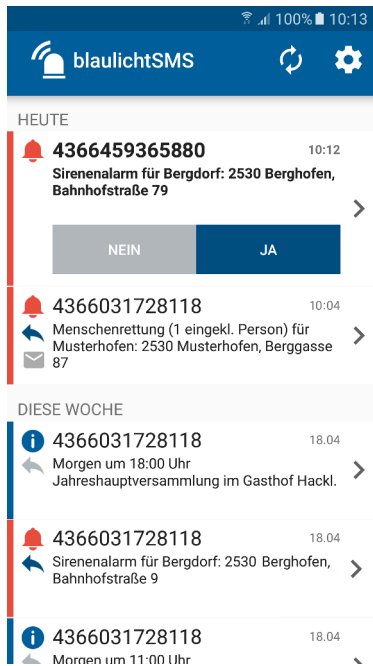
100% 10:13

blaulichtSMS

HEUTE

4366459365880
10:12
Sirenenalarm für Bergdorf: 2530 Berghofen, Bahnhofstraße 79

NEIN
JA

4366031728118
10:04
Menschenrettung (1 eingekl. Person) für Musterhofen: 2530 Musterhofen, Berggasse 87

DIESE WOCHE

4366031728118
18.04
Morgen um 18:00 Uhr Jahreshauptversammlung im Gasthof Hackl.

4366031728118
18.04
Sirenenalarm für Bergdorf: 2530 Berghofen, Bahnhofstraße 9

4366031728118
18.04
Morgen um 11:00 Uhr